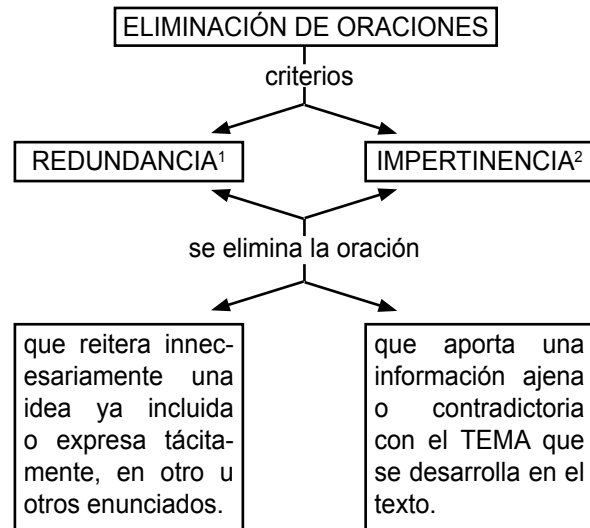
ELIMINACIÓN DE ORACIONES

criterios

REDUNDANCIA$^1$

IMPERTINENCIA$^2$

se elimina la oración

que reitera innecesariamente una idea ya incluida o expresa tácitamente, en otro u otros enunciados.

que aporta una información ajena o contradictoria con el TEMA que se desarrolla en el texto.